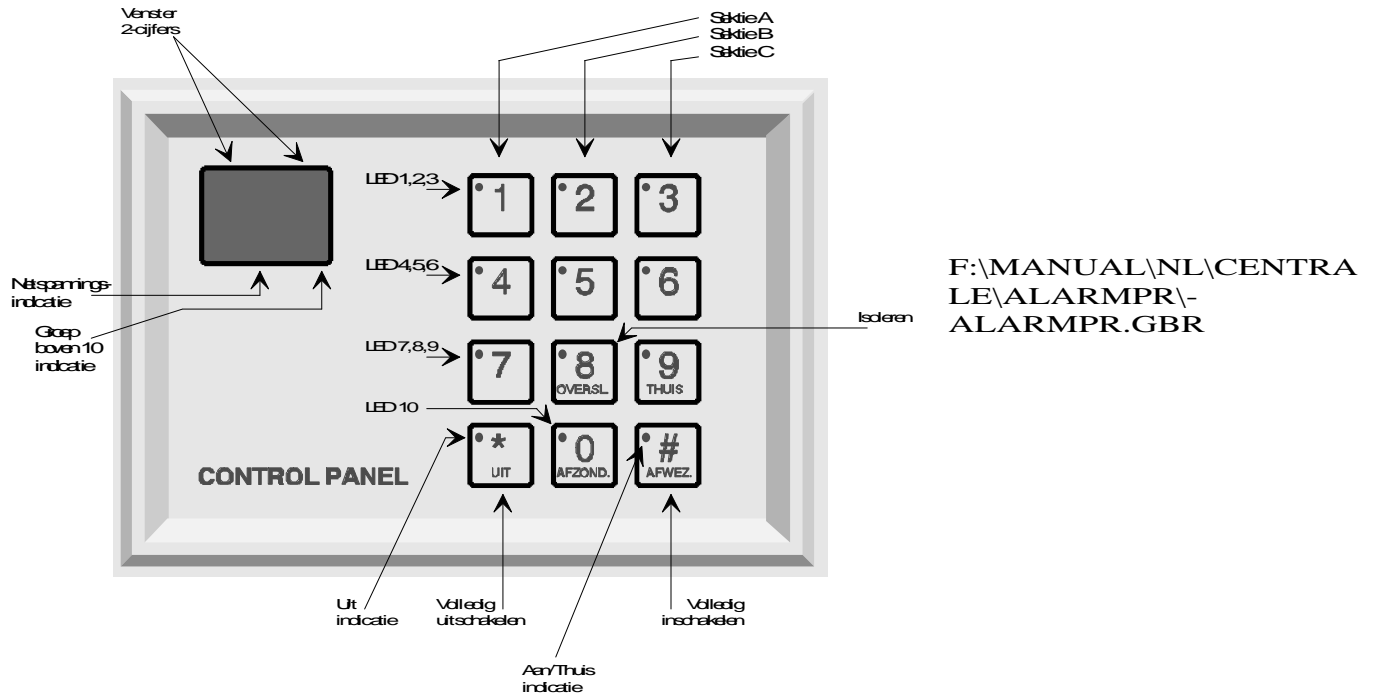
Venster
2-cijfers

Sektie A
Sektie B
Sektie C

LED 1,2,3

1 2 3

LED 4,5,6

4 5 6

Netspannings-
indicatie

Groep
boven 10
indicatie

F:\MANUAL\NL\CENTRALE\ALARMPR\-
ALARMPR.GBR

Isoleren

LED 7,8,9

7 8 OVERSL. 9 THUIS

LED 10

* UIT 0 AFZOND. # AFWEZ.

CONTROL PANEL

Uit
indicatie

Volledig
uitschakelen

Volledig
inschakelen

Aan/Thuis
indicatie